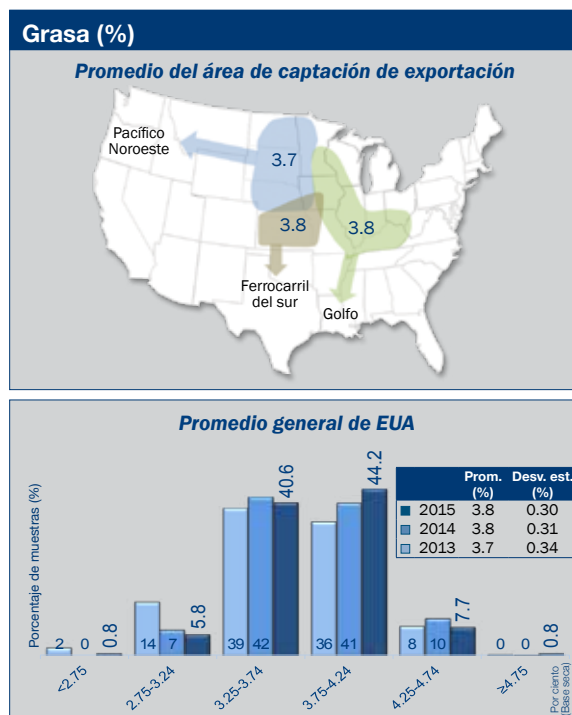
Grasa (%)

Promedio del área de captación de exportación

Pacífico Noroeste

3.7

3.8

3.8

Ferrocarril del sur

Golfo

Promedio general de EUA

Porcentaje de muestras (%)

| | Prom. (%) | Desv. est. (%) |
|---|---|---|
| 2015 | 3.8 | 0.30 |
| 2014 | 3.8 | 0.31 |
| 2013 | 3.7 | 0.34 |

2 0 0.8

14 7 5.8

39 42 40.6

36 41 44.2

8 10 7.7

0 0 0.8

<2.75

2.75-3.24

3.25-3.74

3.75-4.24

4.25-4.74

≥4.75

Por ciento (Base seca)